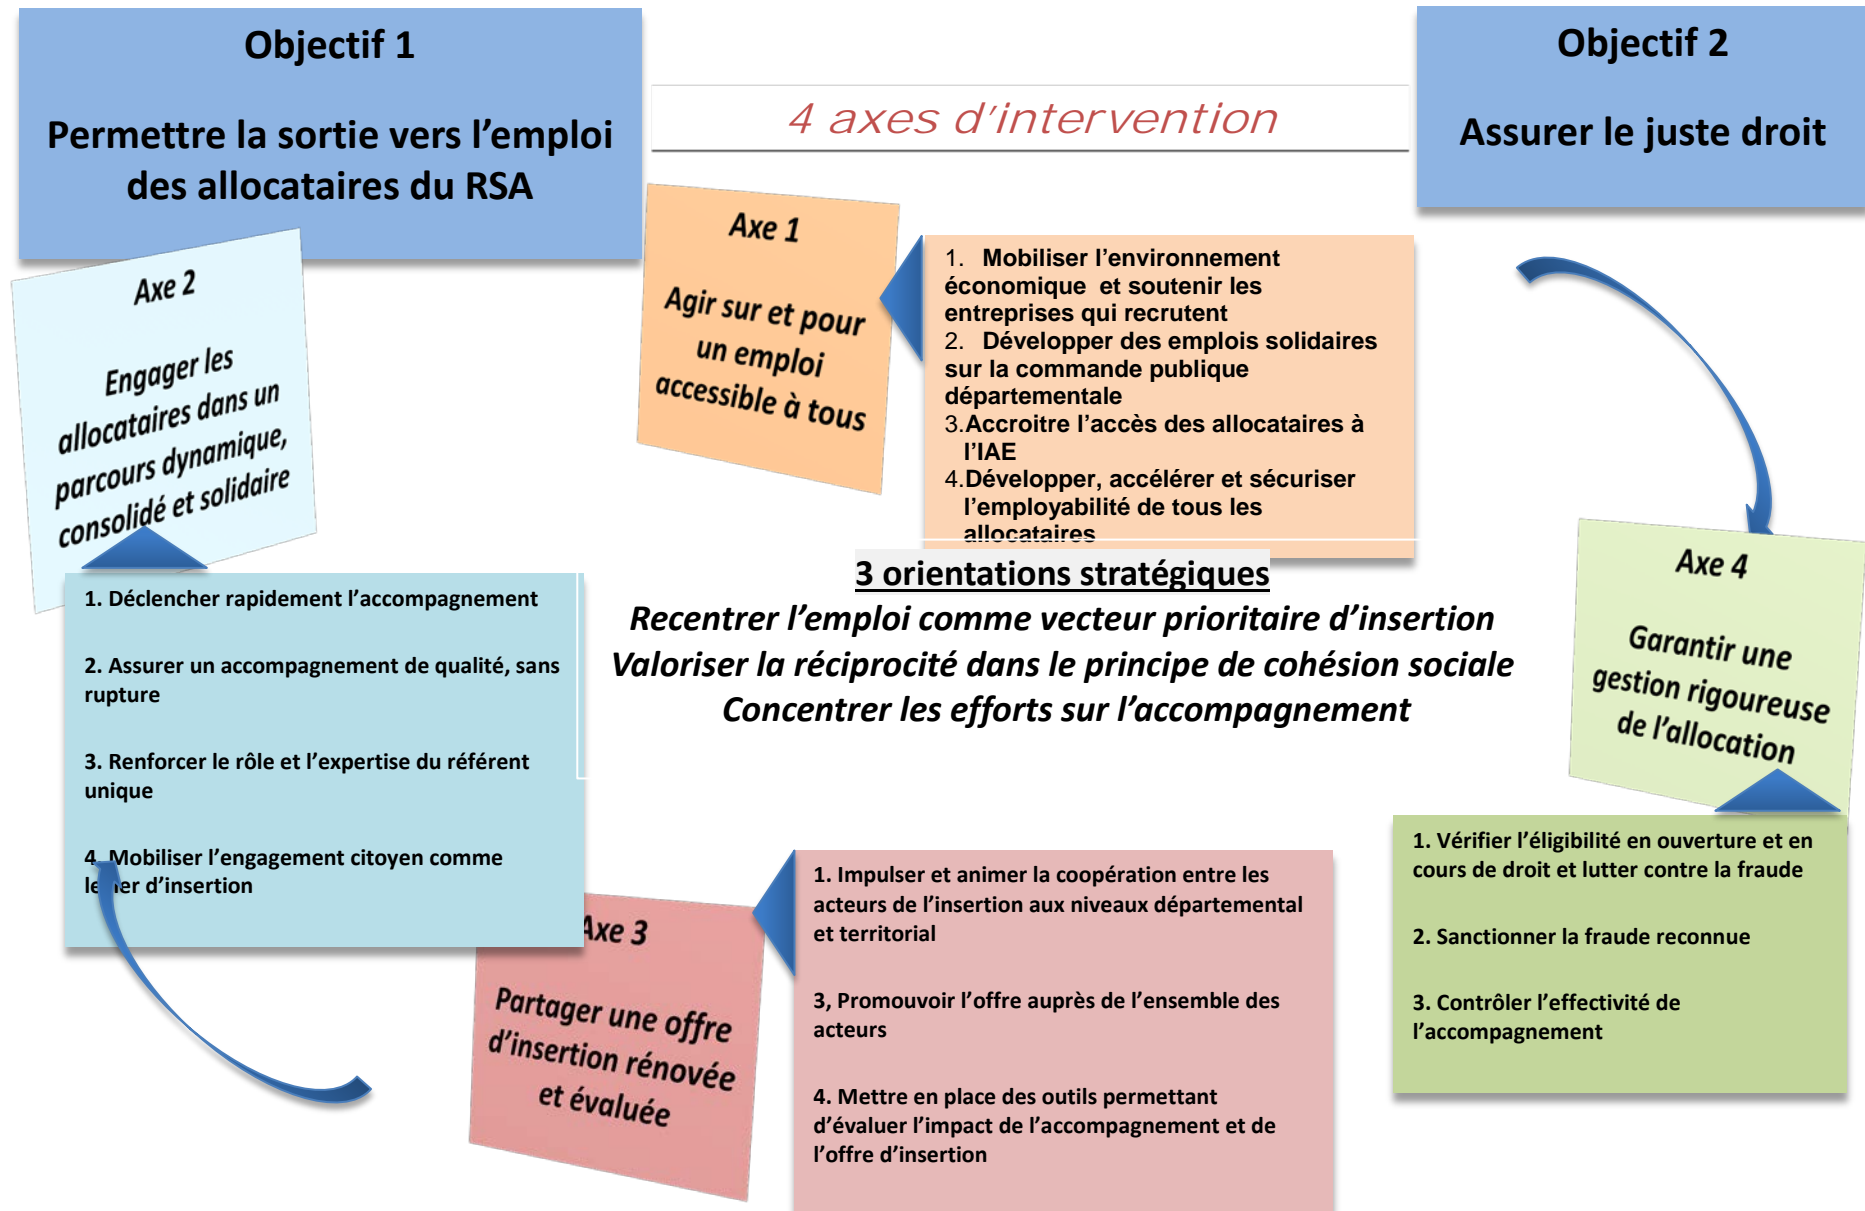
Objectif 1

Permettre la sortie vers l'emploi des allocataires du RSA

4 axes d'intervention

Objectif 2

Assurer le juste droit

Axe 2

Engager les allocataires dans un parcours dynamique, consolidé et solidaire

Axe 1

Agir sur et pour un emploi accessible à tous

1. Mobiliser l'environnement économique et soutenir les entreprises qui recrutent
2. Développer des emplois solidaires sur la commande publique départementale
3. Accroitre l'accès des allocataires à l'IAE
4. Développer, accélérer et sécuriser l'employabilité de tous les allocataires

1. Déclencher rapidement l'accompagnement

2. Assurer un accompagnement de qualité, sans rupture

3. Renforcer le rôle et l'expertise du référent unique

4. Mobiliser l'engagement citoyen comme le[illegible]er d'insertion

3 orientations stratégiques
Recentrer l'emploi comme vecteur prioritaire d'insertion
Valoriser la réciprocité dans le principe de cohésion sociale
Concentrer les efforts sur l'accompagnement

Axe 4

Garantir une gestion rigoureuse de l'allocation

1. Vérifier l'éligibilité en ouverture et en cours de droit et lutter contre la fraude

2. Sanctionner la fraude reconnue

3. Contrôler l'effectivité de l'accompagnement

Axe 3

Partager une offre d'insertion rénovée et évaluée

1. Impulser et animer la coopération entre les acteurs de l'insertion aux niveaux départemental et territorial

3, Promouvoir l'offre auprès de l'ensemble des acteurs

4. Mettre en place des outils permettant d'évaluer l'impact de l'accompagnement et de l'offre d'insertion